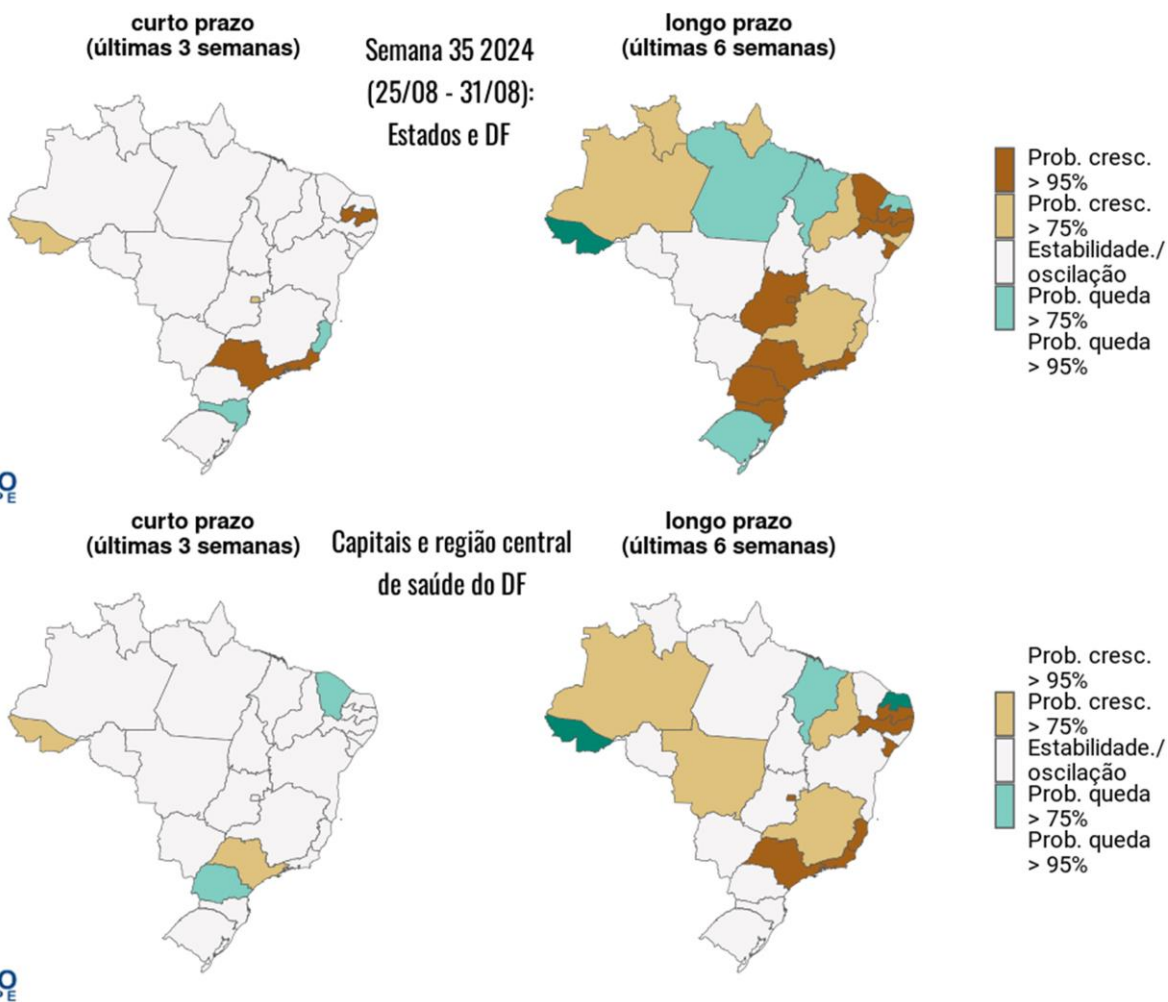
curto prazo
(últimas 3 semanas)

Semana 35 2024
(25/08 - 31/08):
Estados e DF

longo prazo
(últimas 6 semanas)

Prob. cresc. > 95%
Prob. cresc. > 75%
Estabilidade./ oscilação
Prob. queda > 75%
Prob. queda > 95%

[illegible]

curto prazo
(últimas 3 semanas)

Capitais e região central de saúde do DF

longo prazo
(últimas 6 semanas)

Prob. cresc. > 95%
Prob. cresc. > 75%
Estabilidade./ oscilação
Prob. queda > 75%
Prob. queda > 95%

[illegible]